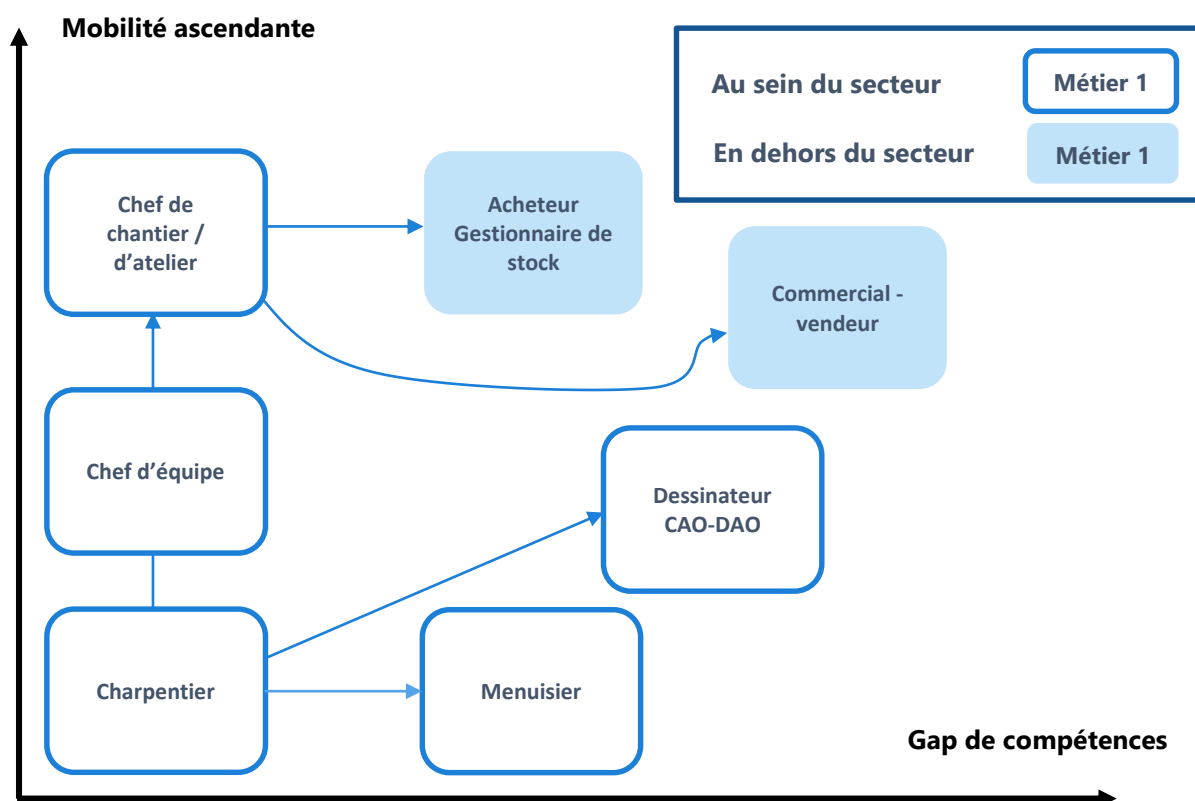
Mobilité ascendante

Au sein du secteur
Métier 1
En dehors du secteur
Métier 1

Chef de chantier / d’atelier

Acheteur Gestionnaire de stock

Commercial - vendeur

Chef d’équipe

Dessinateur CAO-DAO

Charpentier

Menuisier

Gap de compétences